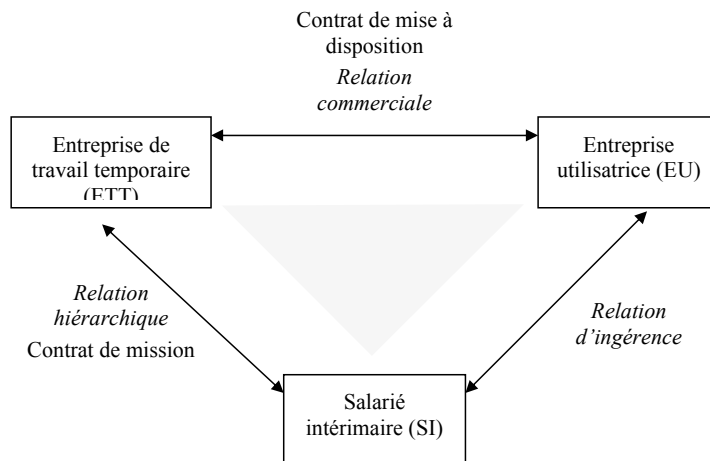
Contrat de mise à disposition

*Relation commerciale*

Entreprise de travail temporaire (ETT)

Entreprise utilisatrice (EU)

*Relation hiérarchique*

Contrat de mission

*Relation d'ingérence*

Salarié intérimaire (SI)